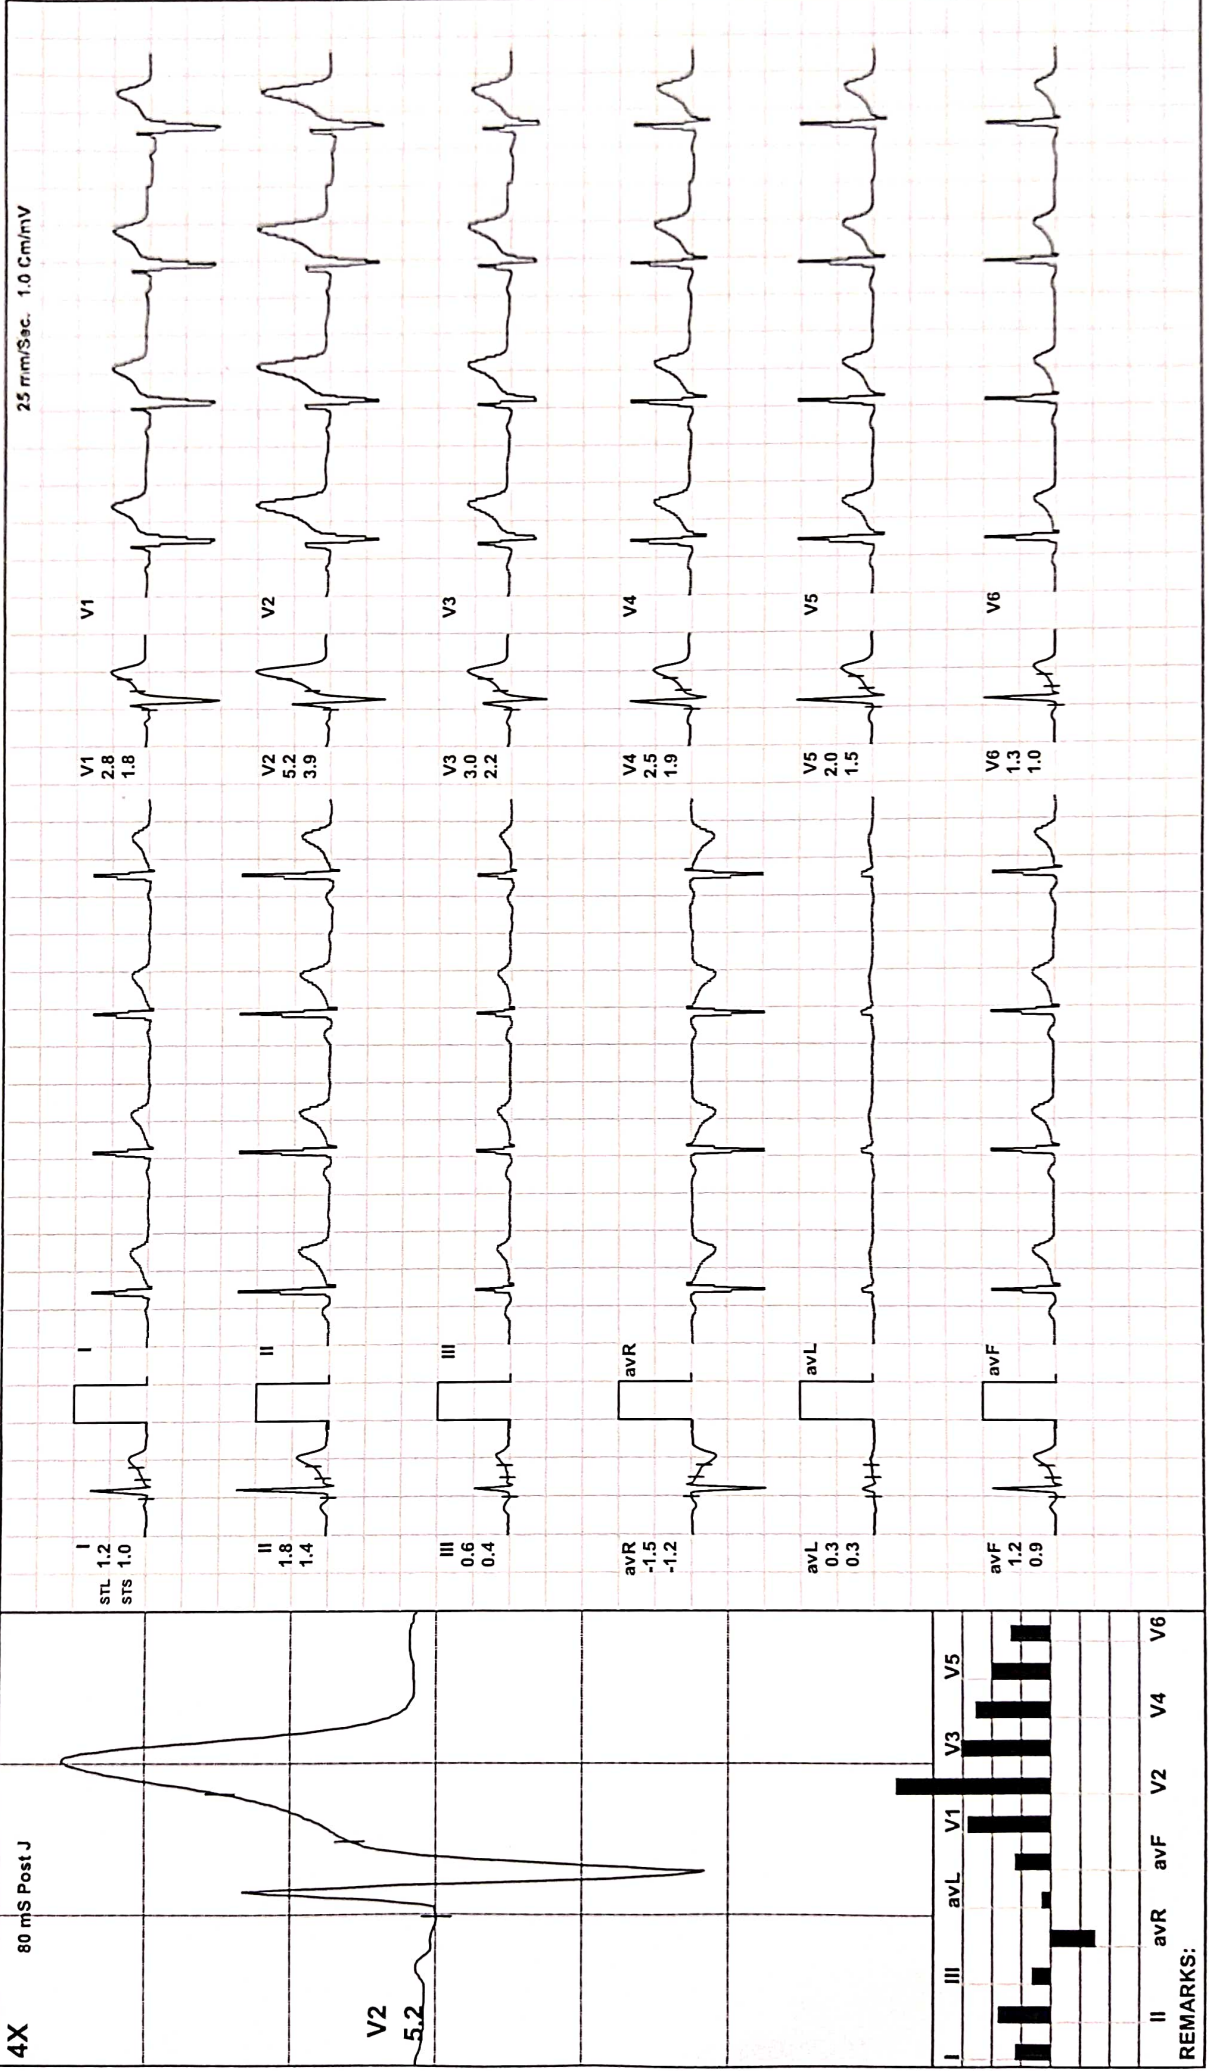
25 mm/Sec. 1.0 Cm/mV

4X
80 mS Post J
V2
5.2

I
STL 1.2
STS 1.0

II
1.8
1.4

III
0.6
0.4

avR
-1.5
-1.2

avL
0.3
0.3

avF
1.2
0.9

V1
2.8
1.8

V2
5.2
3.9

V3
3.0
2.2

V4
2.5
1.9

V5
2.0
1.5

V6
1.3
1.0

I
II
III
avR
avL
avF

V1
V2
V3
V4
V5
V6

I II III avR avL avF V1 V2 V3 V4 V5 V6
REMARKS: